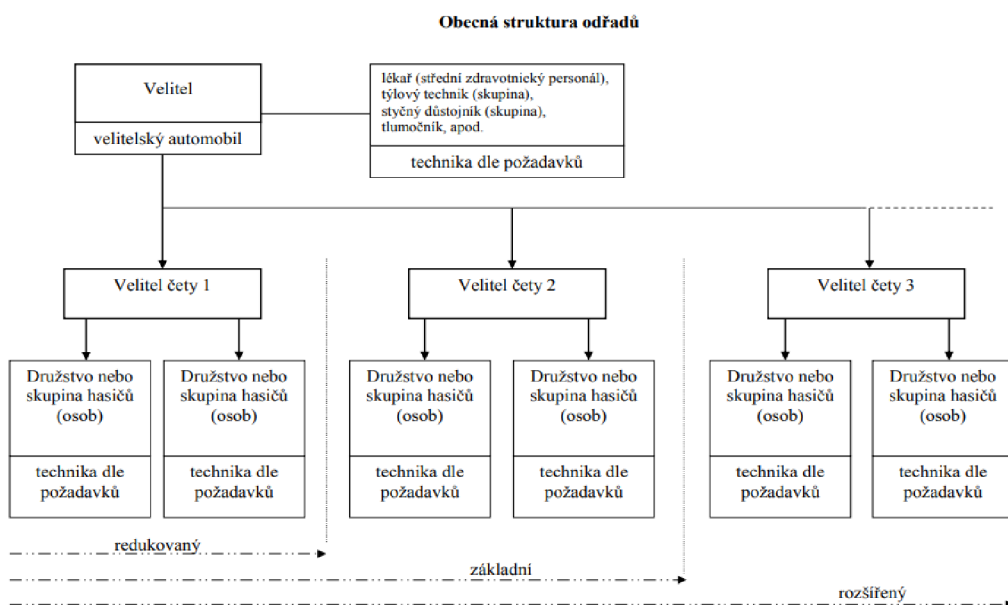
Obecná struktura odřadů

Velitel

velitelský automobil

lékař (střední zdravotnický personál), týlový technik (skupina), styčný důstojník (skupina), tlumočník, apod.

technika dle požadavků

Velitel čety 1

Družstvo nebo skupina hasičů (osob)

technika dle požadavků

Družstvo nebo skupina hasičů (osob)

technika dle požadavků

Velitel čety 2

Družstvo nebo skupina hasičů (osob)

technika dle požadavků

Družstvo nebo skupina hasičů (osob)

technika dle požadavků

Velitel čety 3

Družstvo nebo skupina hasičů (osob)

technika dle požadavků

Družstvo nebo skupina hasičů (osob)

technika dle požadavků

redukovaný

základní

rozšířený